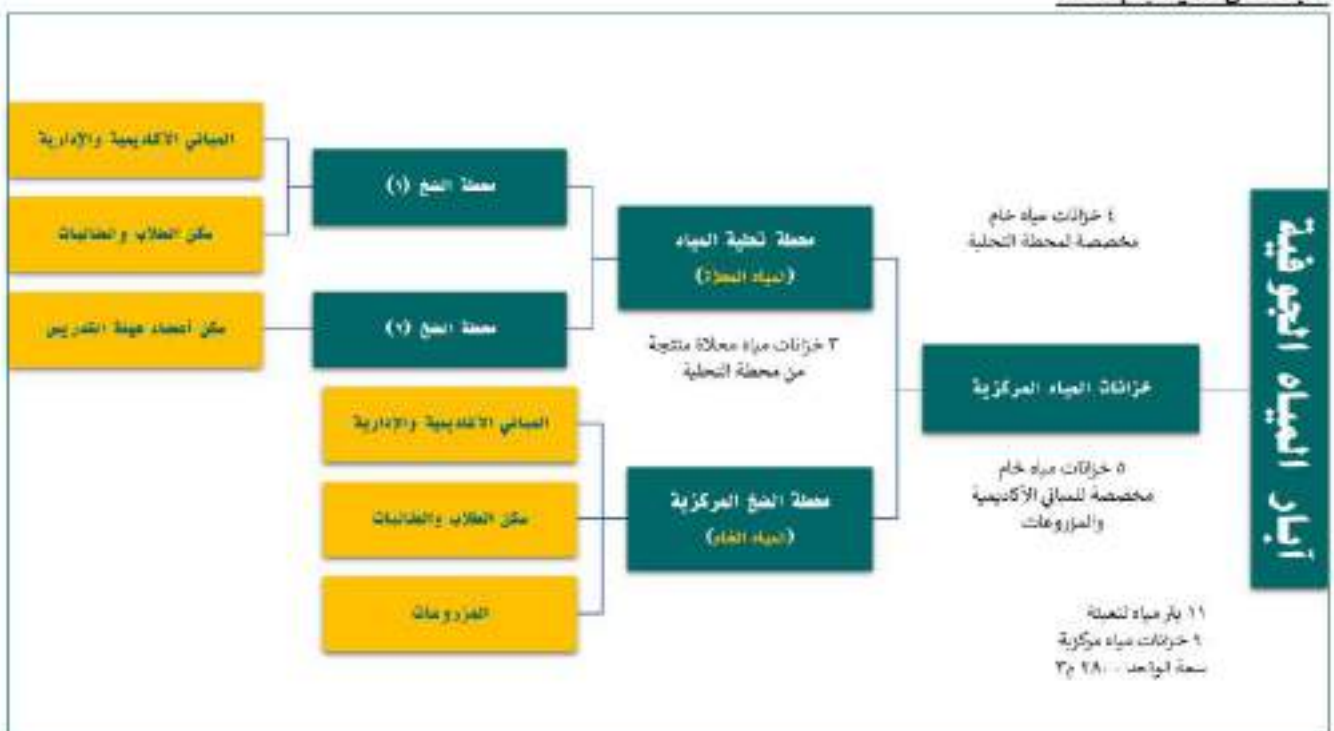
آبار المياه الجوفية

خزانات المياه المركزية

٤ خزانات مياه خام مخصصة لمحطة التحلية

محطة تحلية المياه
(المياه المحلاة)

٣ خزانات مياه محلاة منتجة من محطة التحلية

محطة الضخ (١)

محطة الضخ (٢)

المباني الأكاديمية والإدارية

سكن الطلاب والطالبات

سكن أعضاء هيئة التدريس

٥ خزانات مياه خام مخصصة للمباني الأكاديمية والمزروعات

محطة الضخ المركزية
(المياه الخام)

المباني الأكاديمية والإدارية

سكن الطلاب والطالبات

المزروعات

١١ بئر مياه لتعبئة
٩ خزانات مياه مركزية
سعة الواحد ٢٨٠٠ م٣